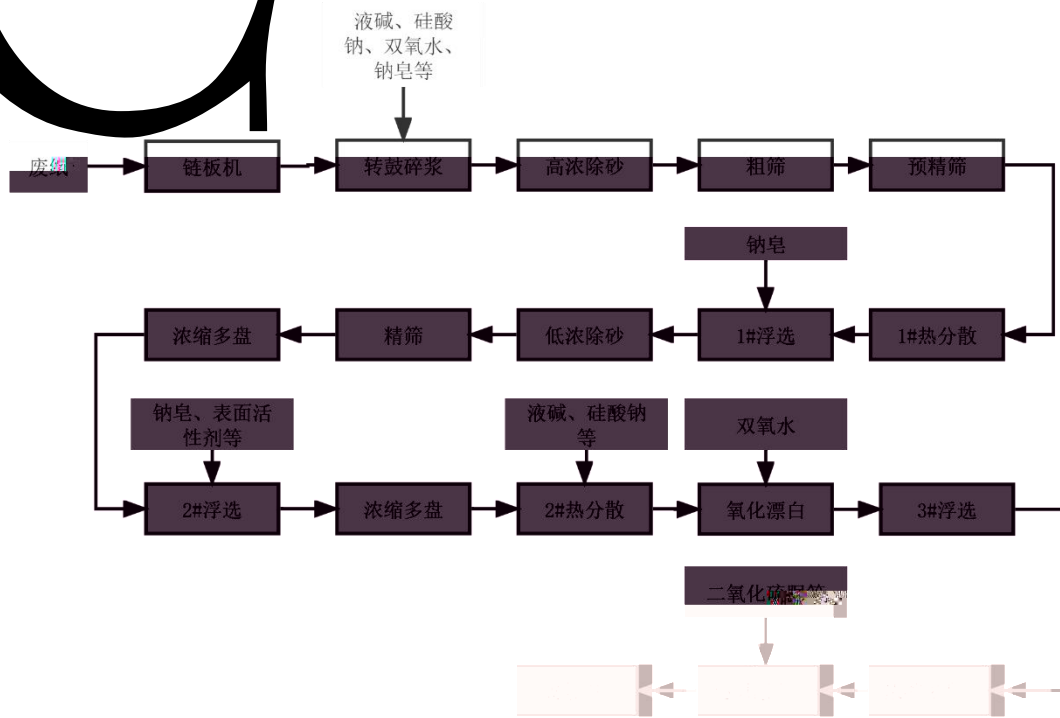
液碱、硅酸钠、双氧水、钠皂等

废纸

链板机

转鼓碎浆

高浓除砂

粗筛

预精筛

钠皂

1#热分散

1#浮选

低浓除砂

精筛

浓缩多盘

钠皂、表面活性剂等

液碱、硅酸钠等

双氧水

2#浮选

浓缩多盘

2#热分散

氧化漂白

3#浮选

二氧化硫脲等